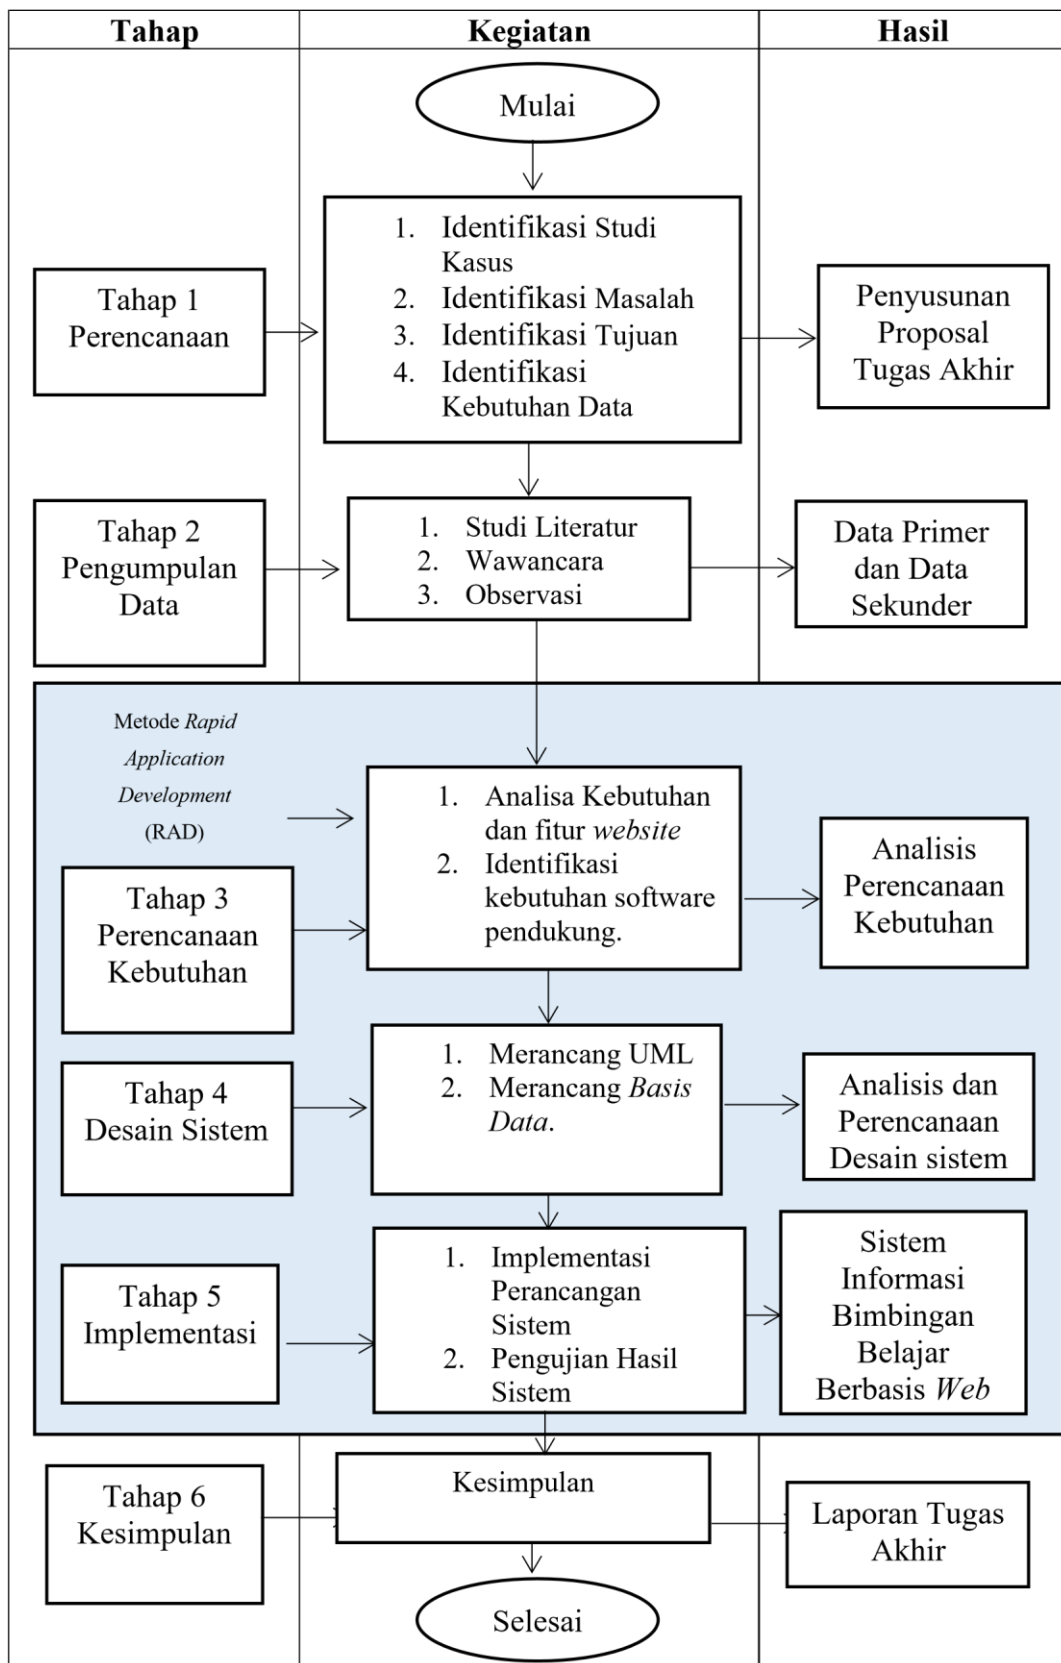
Tahap

Kegiatan

Hasil

Mulai

Tahap 1 Perencanaan

1. Identifikasi Studi Kasus
2. Identifikasi Masalah
3. Identifikasi Tujuan
4. Identifikasi Kebutuhan Data

Penyusunan Proposal Tugas Akhir

Tahap 2 Pengumpulan Data

1. Studi Literatur
2. Wawancara
3. Observasi

Data Primer dan Data Sekunder

Metode *Rapid Application Development* (RAD)

Tahap 3 Perencanaan Kebutuhan

1. Analisa Kebutuhan dan fitur *website*
2. Identifikasi kebutuhan software pendukung.

Analisis Perencanaan Kebutuhan

Tahap 4 Desain Sistem

1. Merancang UML
2. Merancang *Basis Data*.

Analisis dan Perencanaan Desain sistem

Tahap 5 Implementasi

1. Implementasi Perancangan Sistem
2. Pengujian Hasil Sistem

Sistem Informasi Bimbingan Belajar Berbasis *Web*

Tahap 6 Kesimpulan

Kesimpulan

Laporan Tugas Akhir

Selesai